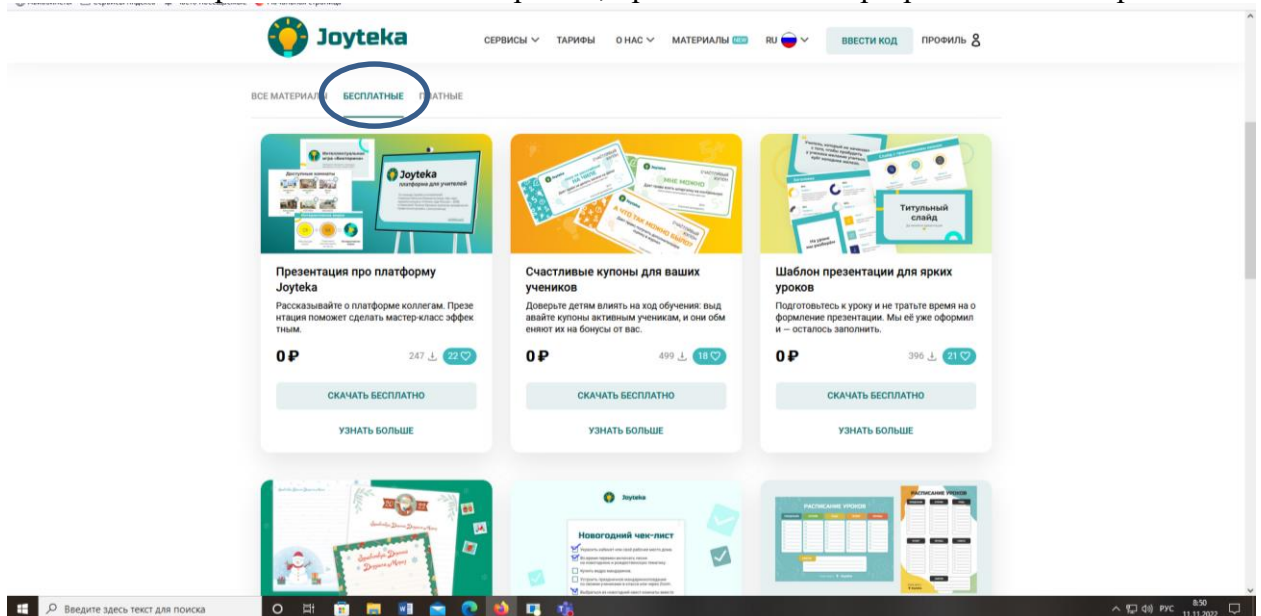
Joyteka

СЕРВИСЫ ТАРИФЫ О НАС МАТЕРИАЛЫ NEW RU ВВЕСТИ КОД ПРОФИЛЬ

ВСЕ МАТЕРИАЛЫ БЕСПЛАТНЫЕ ПЛАТНЫЕ

Joyteka платформа для учителей

Титульный слайд

Новогодний чек-лист

РАСПИСАНИЕ УРОКОВ

Презентация про платформу Joyteka
Рассказывайте о платформе коллегам. Презентация поможет сделать мастер-класс эффективным.
0 ₽ 247 22
СКАЧАТЬ БЕСПЛАТНО
УЗНАТЬ БОЛЬШЕ

Счастливые купоны для ваших учеников
Доверьте детям влиять на ход обучения: выдавайте купоны активным ученикам, и они обменяют их на бонусы от вас.
0 ₽ 499 18
СКАЧАТЬ БЕСПЛАТНО
УЗНАТЬ БОЛЬШЕ

Шаблон презентации для ярких уроков
Подготовьтесь к уроку и не тратьте время на оформление презентации. Мы её уже оформили — осталось заполнить.
0 ₽ 396 21
СКАЧАТЬ БЕСПЛАТНО
УЗНАТЬ БОЛЬШЕ

Введите здесь текст для поиска
РУС 8:50 11.11.2022